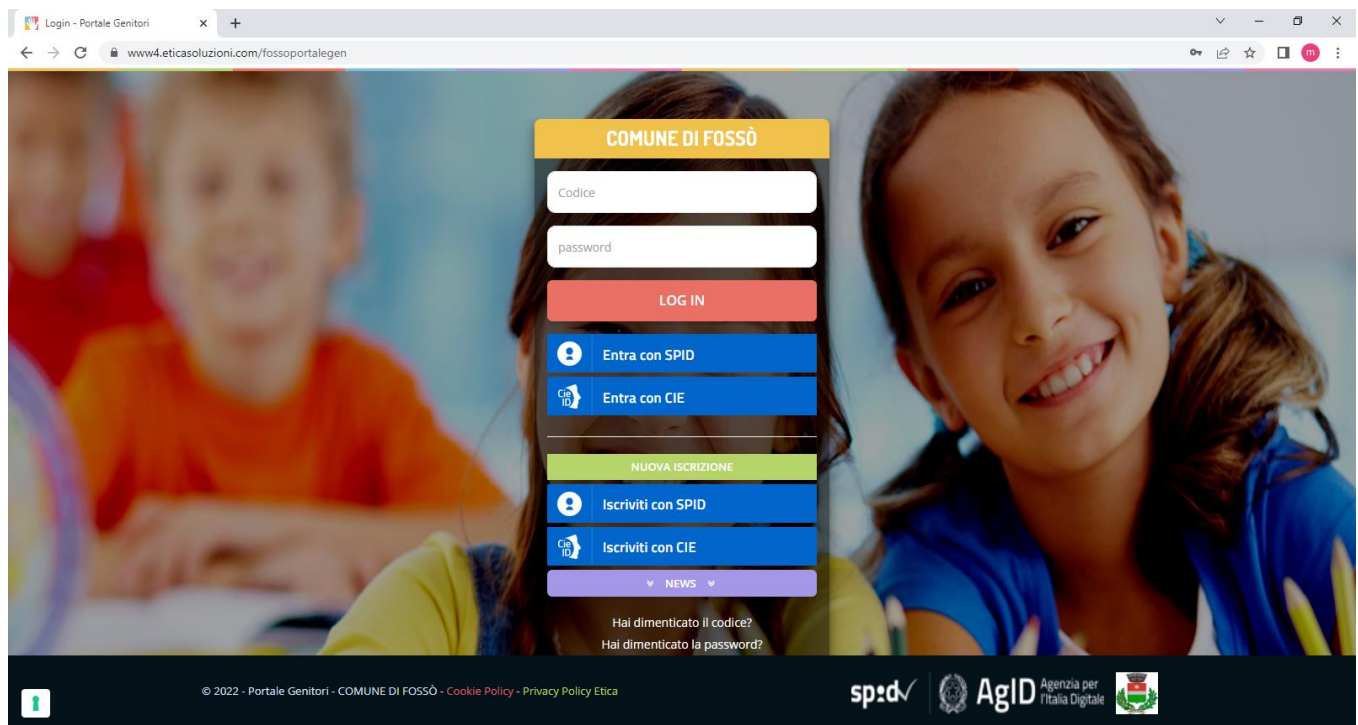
Login - Portale Genitori

www4.eticasoluzioni.com/fossoportalegen

COMUNE DI FOSSÒ

Codice

password

LOG IN

Entra con SPID

Cie ID Entra con CIE

NUOVA ISCRIZIONE

Iscriviti con SPID

Cie ID Iscriviti con CIE

NEWS

Hai dimenticato il codice?

Hai dimenticato la password?

© 2022 - Portale Genitori - COMUNE DI FOSSÒ - Cookie Policy - Privacy Policy Etica

sp:d AgID Agenzia per l'Italia Digitale